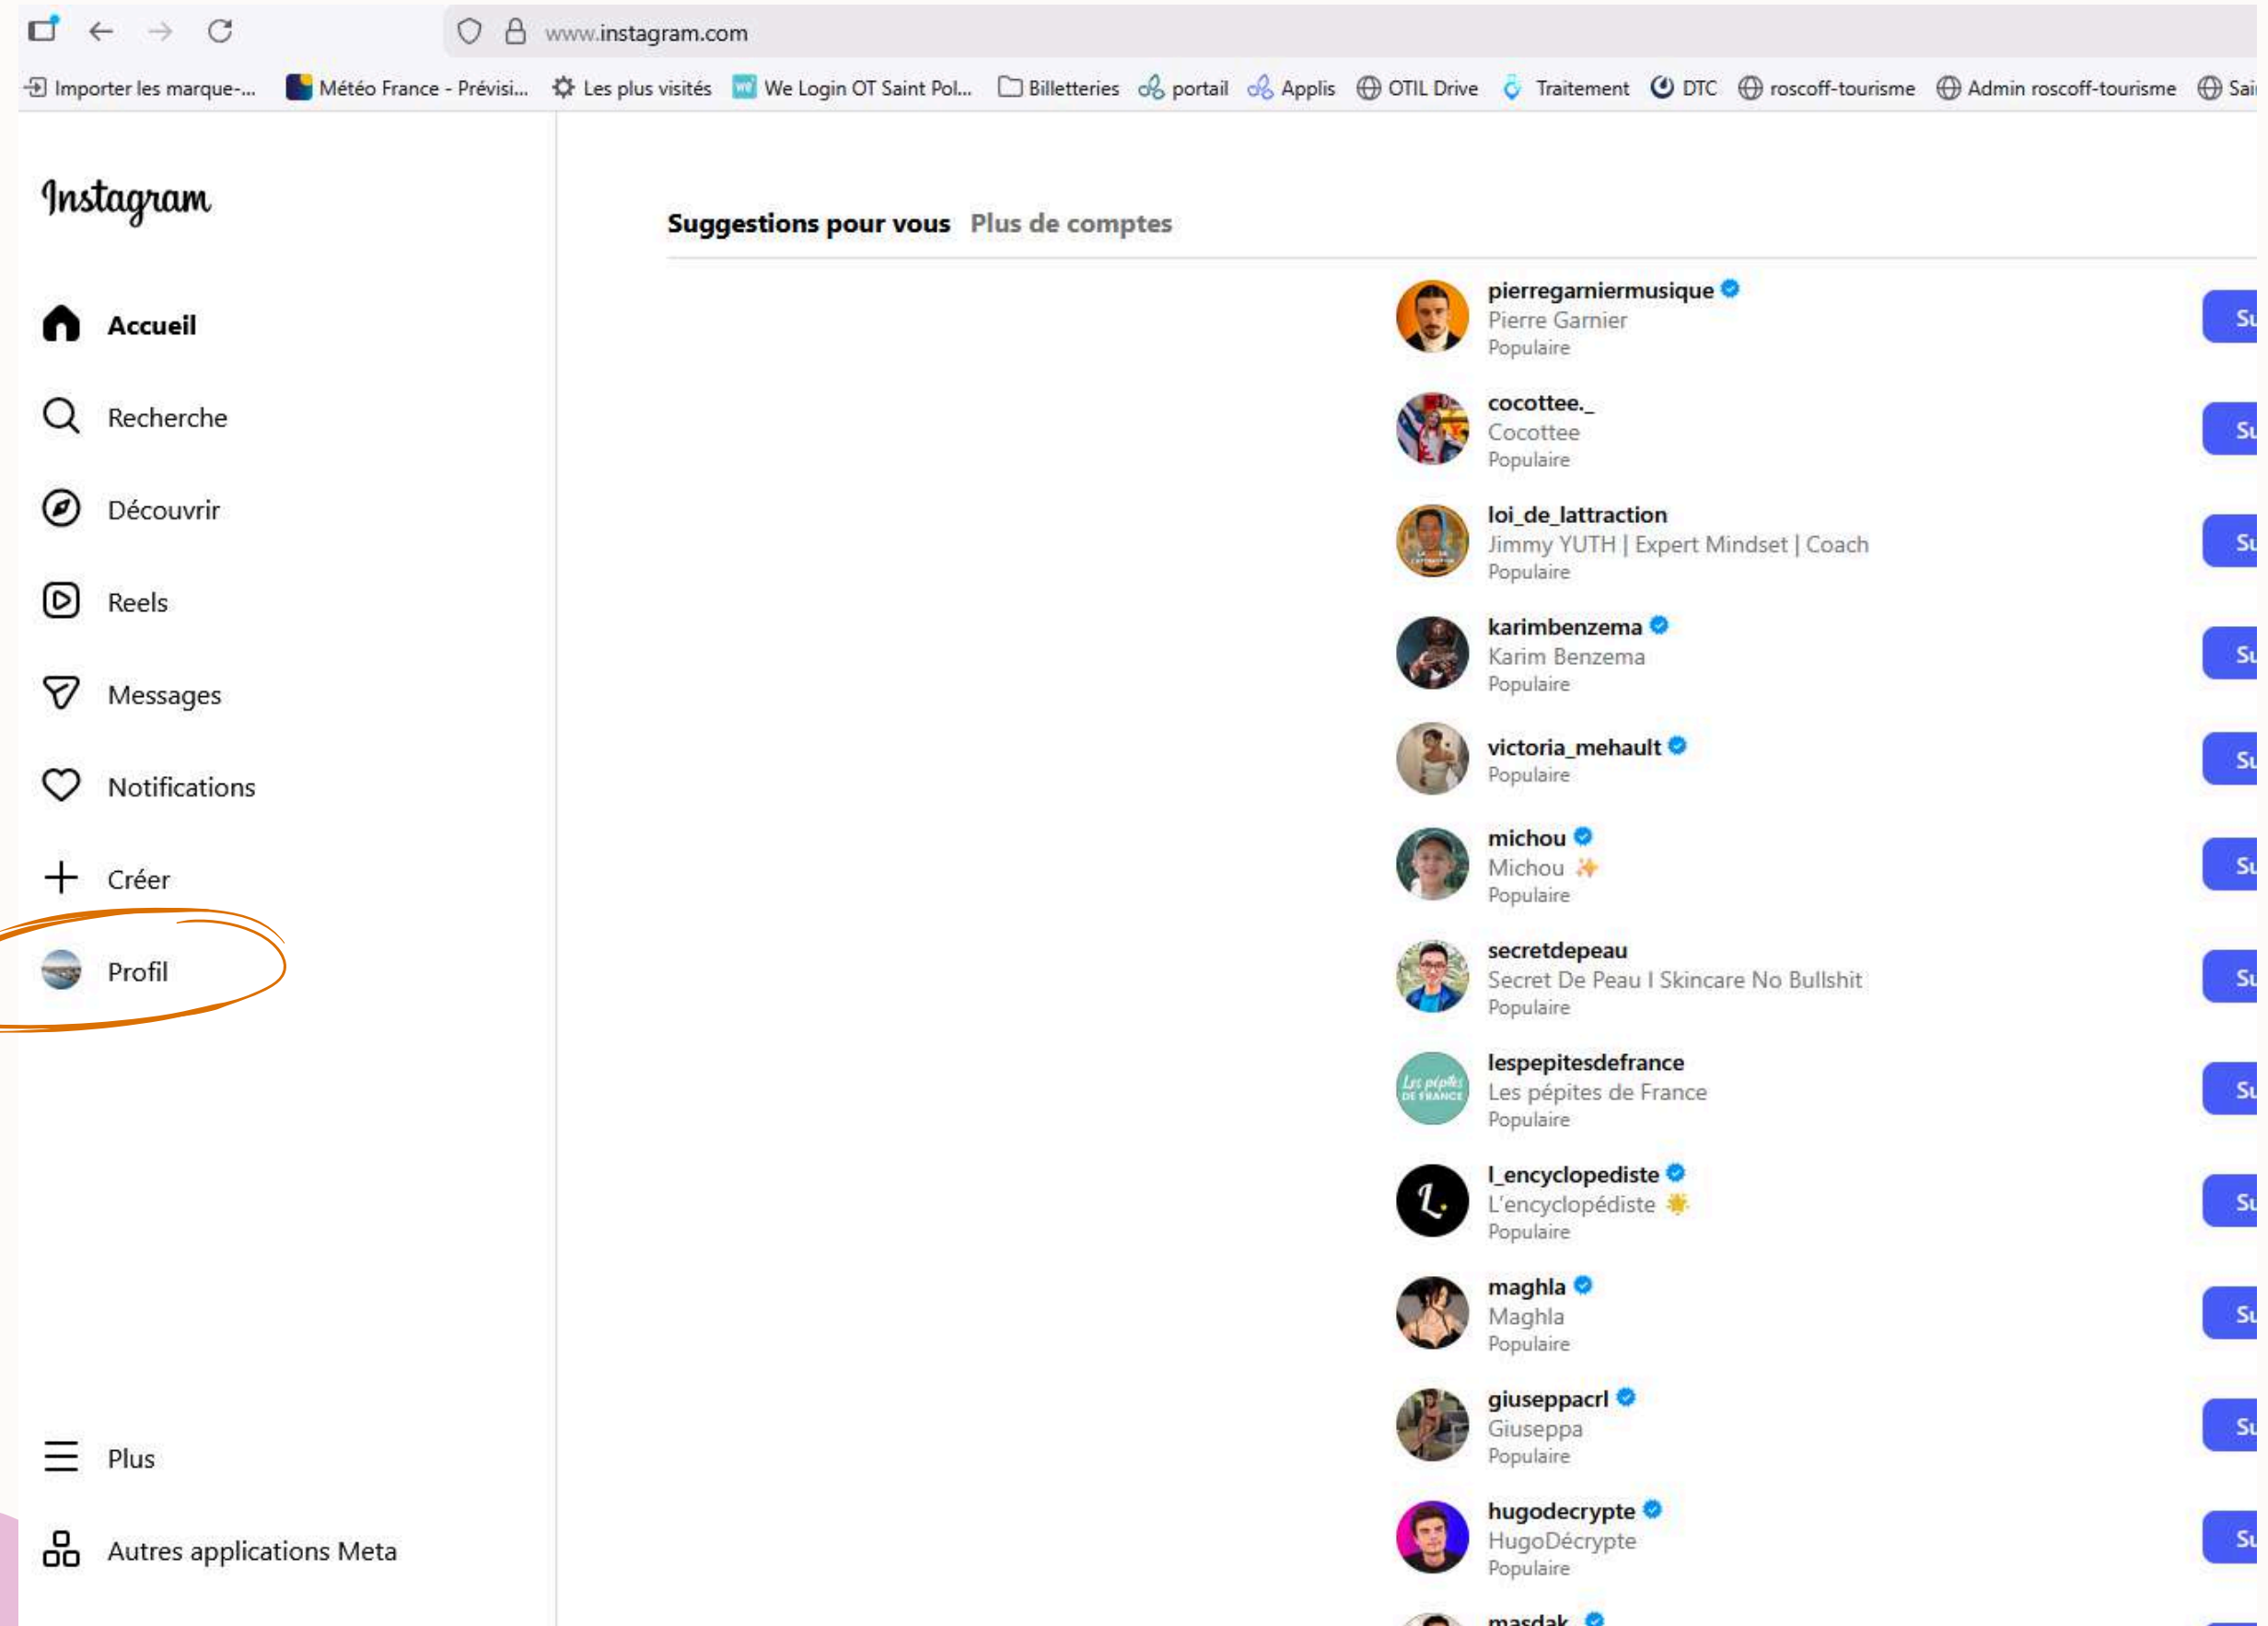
www.instagram.com

Importer les marque-... Météo France - Prévisi... Les plus visités We Login OT Saint Pol... Billetteries portail Applis OTIL Drive Traitement DTC roscoff-tourisme Admin roscoff-tourisme Sai

Instagram

Accueil
Recherche
Découvrir
Reels
Messages
Notifications
Créer
Profil

Plus
Autres applications Meta

Suggestions pour vous Plus de comptes

pierregarniermusique
Pierre Garnier
Populaire
Su

cocottee._
Cocottee
Populaire
Su

loi_de_lattraction
Jimmy YUTH | Expert Mindset | Coach
Populaire
Su

karimbenzema
Karim Benzema
Populaire
Su

victoria_mehault
Populaire
Su

michou
Michou ✨
Populaire
Su

secretdepeau
Secret De Peau I Skincare No Bullshit
Populaire
Su

lespepitesdefrance
Les pépites de France
Populaire
Su

l_encyclopediste
L'encyclopédiste
Populaire
Su

maghla
Maghla
Populaire
Su

giuseppacrl
Giuseppa
Populaire
Su

hugodecrypte
HugoDécrypte
Populaire
Su

masdak